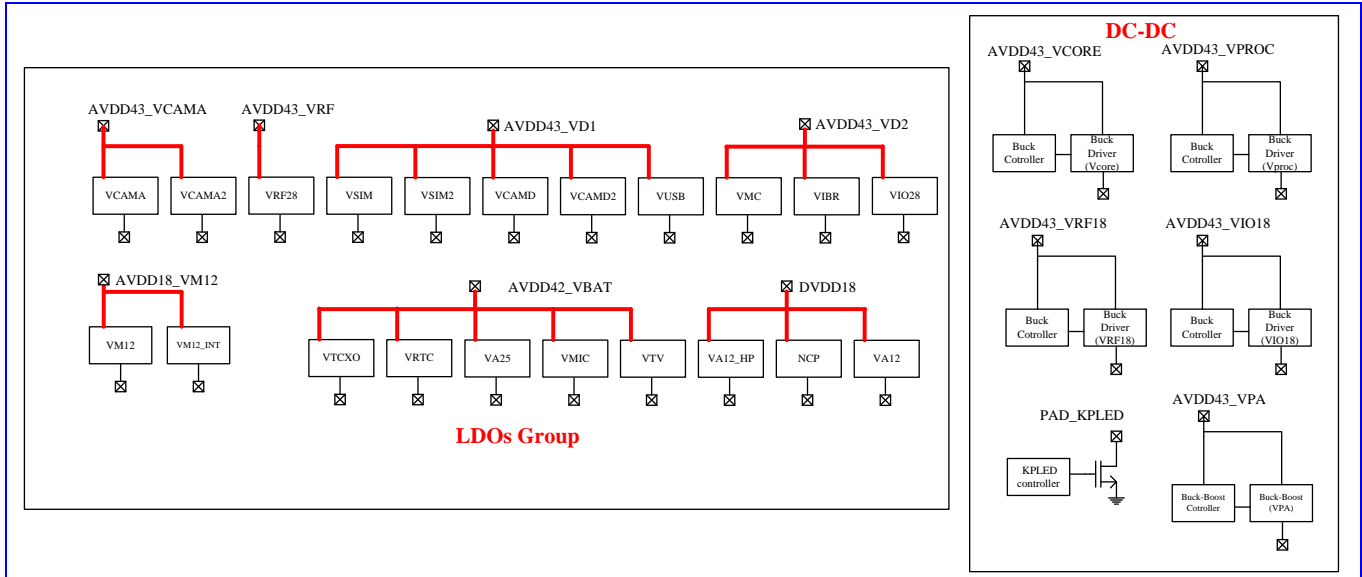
AVDD43_VCAMA
AVDD43_VRF
AVDD43_VD1
AVDD43_VD2

VCAMA
VCAMA2
VRF28
VSIM
VSIM2
VCAMD
VCAMD2
VUSB
VMC
VIBR
VIO28

AVDD18_VM12
AVDD42_VBAT
DVDD18

VM12
VM12_INT
VTCXO
VRTC
VA25
VMIC
VTV
VA12_HP
NCP
VA12

LDOs Group

DC-DC

AVDD43_VCORE
AVDD43_VPROC

Buck Cotroller
Buck Driver (Vcore)
Buck Cotroller
Buck Driver (Vproc)

AVDD43_VRF18
AVDD43_VIO18

Buck Cotroller
Buck Driver (VRF18)
Buck Cotroller
Buck Driver (VIO18)

PAD_KPLED
AVDD43_VPA

KPLED controller
Buck-Boost Cotroller
Buck-Boost (VPA)